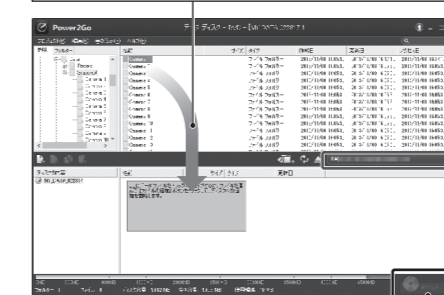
Power2Go

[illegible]

名前 | サイズ | タイプ | 作成日 | 更新日 | アクセス日
Camera | | ファイル フォルダー | 2012/11/08 | | 2012/11/08
Camera 1 | | ファイル フォルダー | 2012/11/08 | | 2012/11/08
Camera 2 | | ファイル フォルダー | 2012/11/08 | | 2012/11/08
Camera 3 | | ファイル フォルダー | 2012/11/08 | | 2012/11/08
Camera 4 | | ファイル フォルダー | 2012/11/08 | | 2012/11/08
Camera 5 | | ファイル フォルダー | 2012/11/08 | | 2012/11/08
Camera 6 | | ファイル フォルダー | 2012/11/08 | | 2012/11/08
Camera 7 | | ファイル フォルダー | 2012/11/08 | | 2012/11/08
Camera 8 | | ファイル フォルダー | 2012/11/08 | | 2012/11/08
Camera 9 | | ファイル フォルダー | 2012/11/08 | | 2012/11/08

名前 | サイズ | タイプ | 更新日

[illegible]